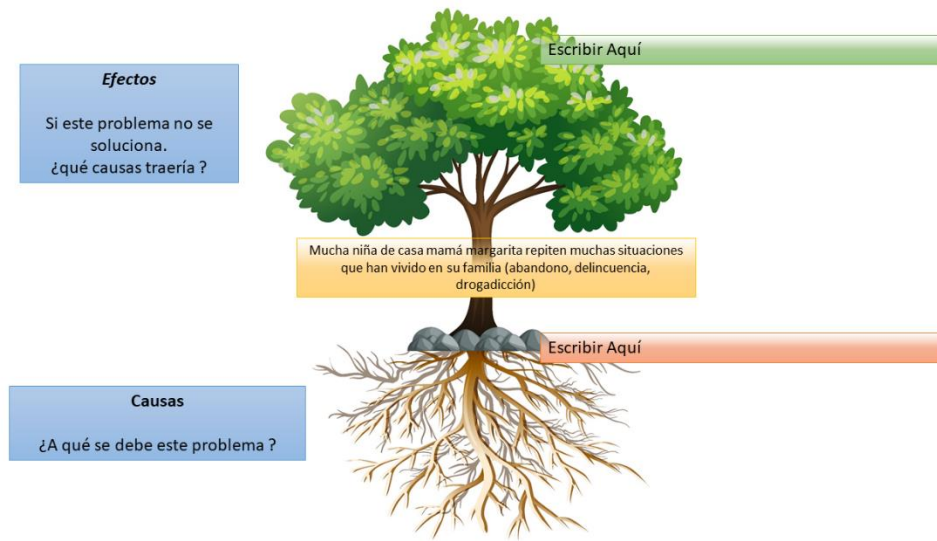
Efectos

Si este problema no se soluciona.
¿qué causas traería ?

Escribir Aquí

Mucha niña de casa mamá margarita repiten muchas situaciones que han vivido en su familia (abandono, delincuencia, drogadicción)

Escribir Aquí

Causas

¿A qué se debe este problema ?